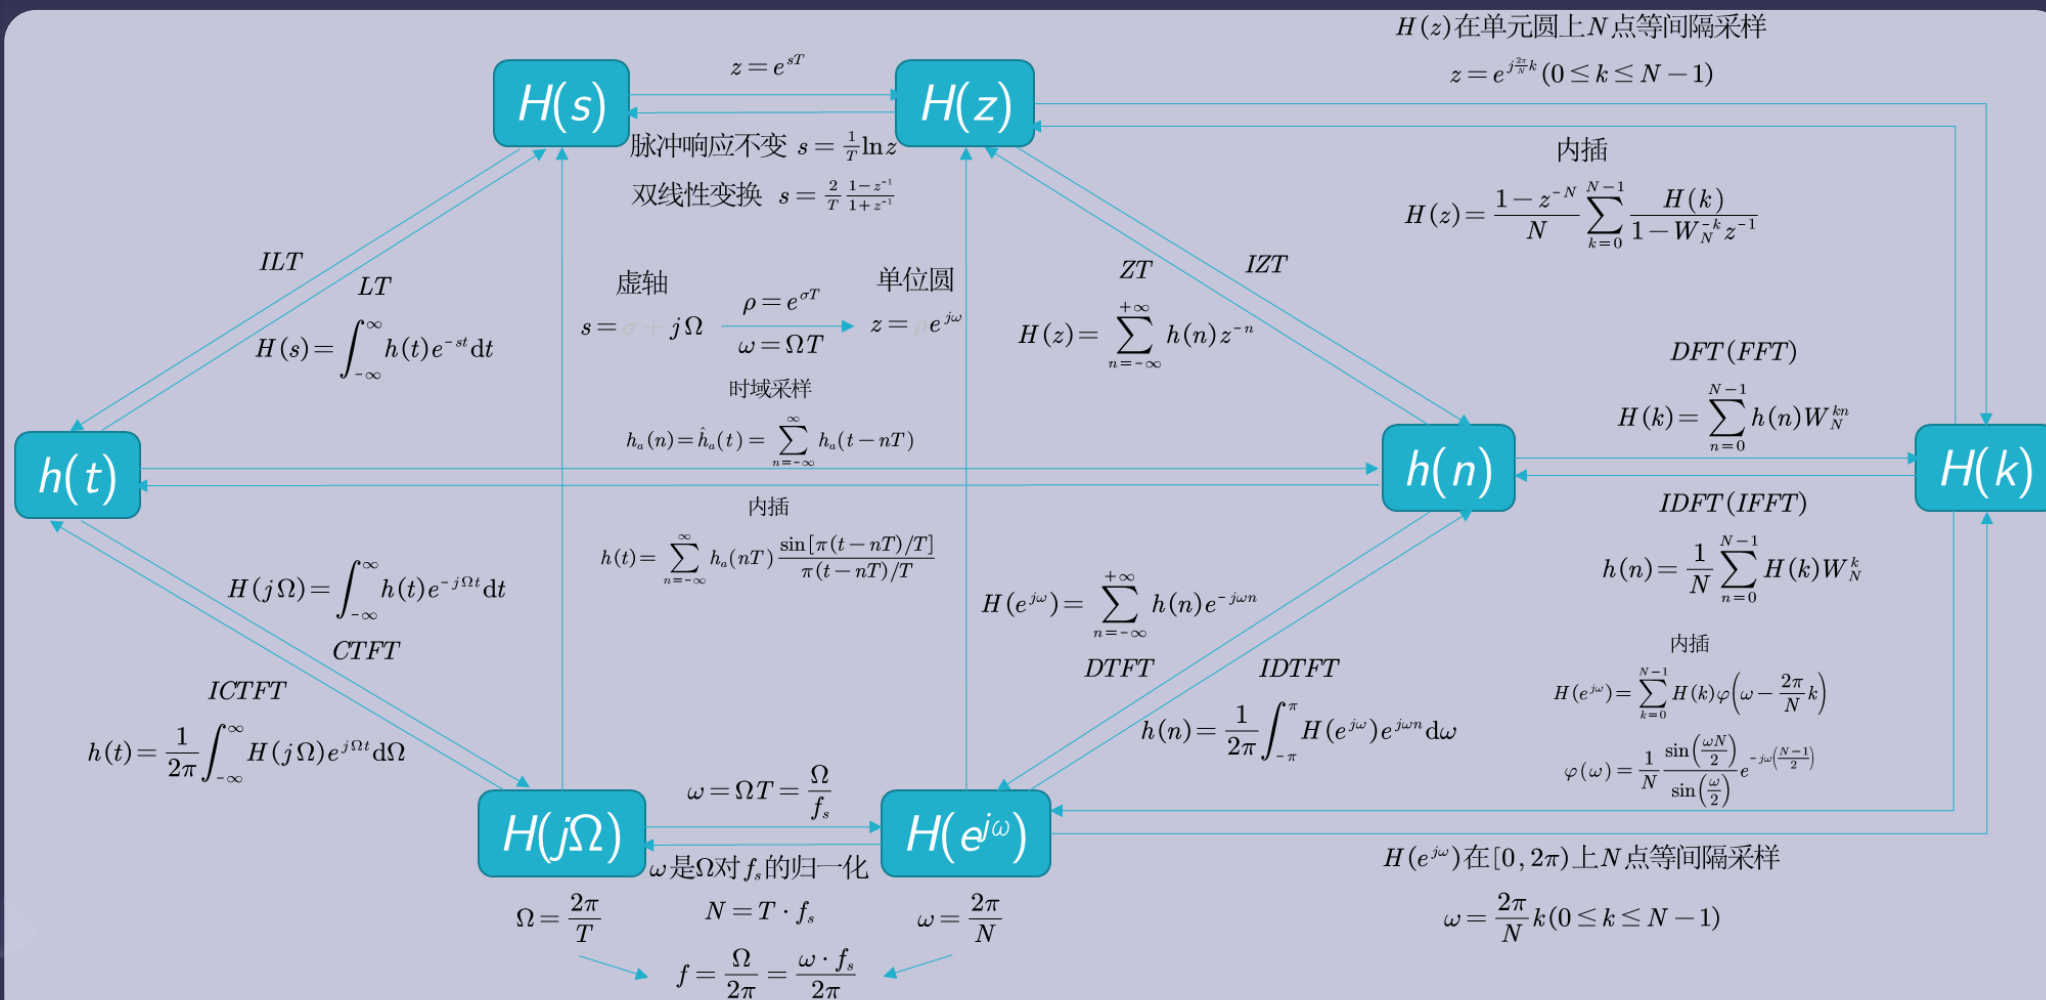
$H(z)$在单元圆上$N$点等间隔采样

$z=e^{j\frac{2\pi}{N}k}(0\le k\le N-1)$

$H(s)$

$z=e^{sT}$

$H(z)$

脉冲响应不变 $s=\frac{1}{T}\ln z$

双线性变换 $s=\frac{2}{T}\frac{1-z^{-1}}{1+z^{-1}}$

内插

$H(z)=\frac{1-z^{-N}}{N}\sum_{k=0}^{N-1}\frac{H(k)}{1-W_N^{-k}z^{-1}}$

ILT

LT

$H(s)=\int_{-\infty}^{\infty}h(t)e^{-st}dt$

虚轴

$s=\sigma+j\Omega$

$\rho=e^{\sigma T}$

$\omega=\Omega T$

单位圆

$z=\rho e^{j\omega}$

ZT

IZT

$H(z)=\sum_{n=-\infty}^{+\infty}h(n)z^{-n}$

DFT(FFT)

$H(k)=\sum_{n=0}^{N-1}h(n)W_N^{kn}$

时域采样

$h_a(n)=\hat{h}_a(t)=\sum_{n=-\infty}^{\infty}h_a(t-nT)$

$h(t)$

$h(n)$

$H(k)$

内插

$h(t)=\sum_{n=-\infty}^{\infty}h_a(nT)\frac{\sin[\pi(t-nT)/T]}{\pi(t-nT)/T}$

IDFT(IFFT)

$h(n)=\frac{1}{N}\sum_{k=0}^{N-1}H(k)W_N^{k}$

$H(j\Omega)=\int_{-\infty}^{\infty}h(t)e^{-j\Omega t}dt$

CTFT

$H(e^{j\omega})=\sum_{n=-\infty}^{+\infty}h(n)e^{-j\omega n}$

内插

$H(e^{j\omega})=\sum_{k=0}^{N-1}H(k)\varphi\left(\omega-\frac{2\pi}{N}k\right)$

ICTFT

$h(t)=\frac{1}{2\pi}\int_{-\infty}^{\infty}H(j\Omega)e^{j\Omega t}d\Omega$

DTFT

IDTFT

$h(n)=\frac{1}{2\pi}\int_{-\pi}^{\pi}H(e^{j\omega})e^{j\omega n}d\omega$

$\varphi(\omega)=\frac{1}{N}\frac{\sin\left(\frac{\omega N}{2}\right)}{\sin\left(\frac{\omega}{2}\right)}e^{-j\omega\left(\frac{N-1}{2}\right)}$

$\omega=\Omega T=\frac{\Omega}{f_s}$

$H(j\Omega)$

$H(e^{j\omega})$

$\omega$是$\Omega$对$f_s$的归一化

$H(e^{j\omega})$在$[0,2\pi)$上$N$点等间隔采样

$\Omega=\frac{2\pi}{T}$

$N=T\cdot f_s$

$\omega=\frac{2\pi}{N}$

$\omega=\frac{2\pi}{N}k(0\le k\le N-1)$

$f=\frac{\Omega}{2\pi}=\frac{\omega\cdot f_s}{2\pi}$